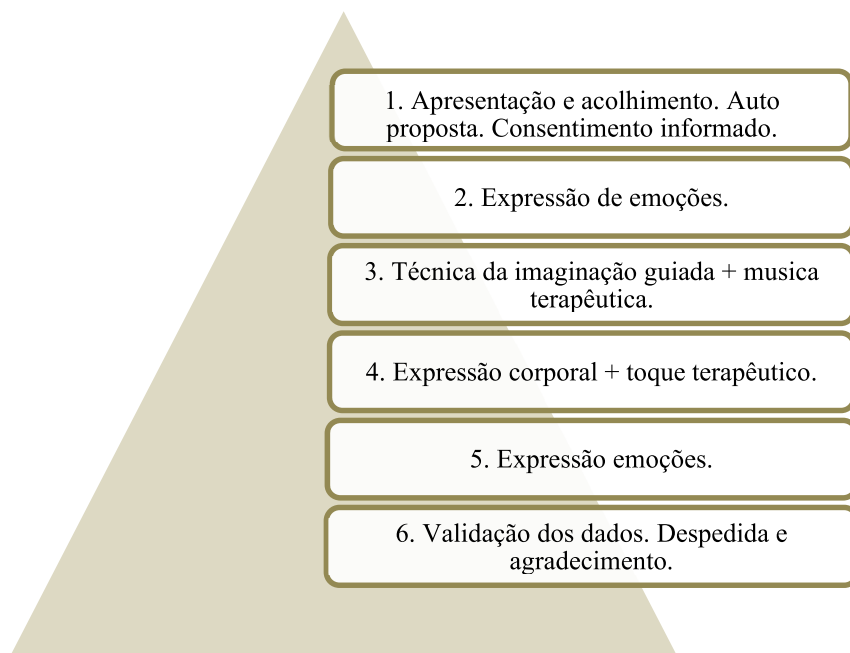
1. Apresentação e acolhimento. Auto proposta. Consentimento informado.

2. Expressão de emoções.

3. Técnica da imaginação guiada + musica terapêutica.

4. Expressão corporal + toque terapêutico.

5. Expressão emoções.

6. Validação dos dados. Despedida e agradecimento.